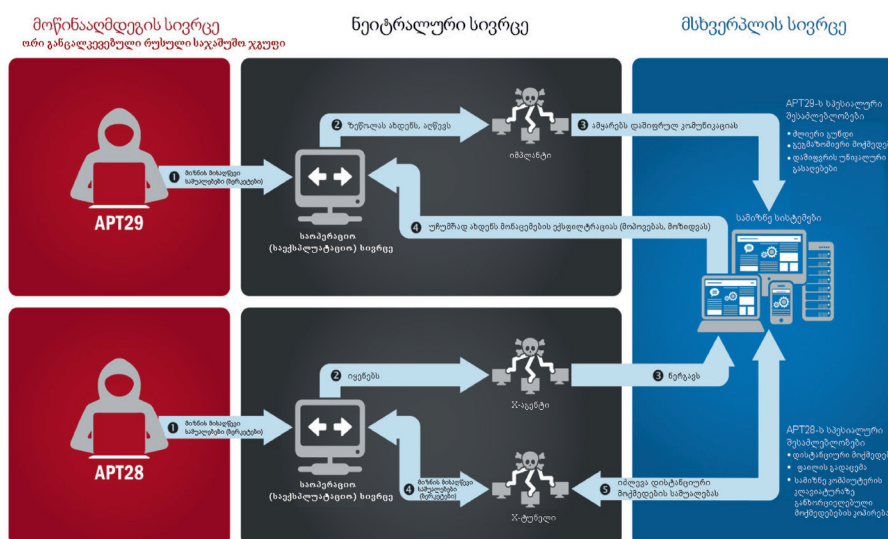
მოწინააღმდეგის სივრცე
ორი განცალკევებული რუსული საჯაშუშო ჯგუფი

ნეიტრალური სივრცე

მსხვერპლის სივრცე

APT29

1 მიზნის მისაღწევი საშუალებები (მარკეტები)

2 ზუსტლას ახდენს, აღწევს

იმპლანტი

3 ამყარებს დამიფრულ კომუნიკაციას

APT29-ს სპეციალური შესაძლებლობები
• ძლიერი გუნდი
• ეგზმუზიული მოქმედებ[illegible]
• დაშიფვრის უნიკალური გამოყენება

სამიზნე სისტემები

საოპერაციო (საექსპლუატაციო) სივრცე

4 უწყვეტად ახდენს მონაცემების ექსფილტრაციას (მოპოვებას, მოზიდვას)

APT28

1 მიზნის მისაღწევი საშუალებები (მარკეტები)

2 იყენებს

X-აგენტი

3 წერგავს

საოპერაციო (საექსპლუატაციო) სივრცე

4 მიზნის მისაღწევი საშუალებები (მარკეტები)

X-ტუნელი

5 იძლევა დისტანციური მოქმედების საშუალებას

APT28-ს სპეციალური შესაძლებლობები
• დისტანციური მოქმედ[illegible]
• ფაილის გადაცემა
• სამიზნე კომპიუტერის კლავიატურაზე განხორციელებული მოქმედებების კონტრ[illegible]